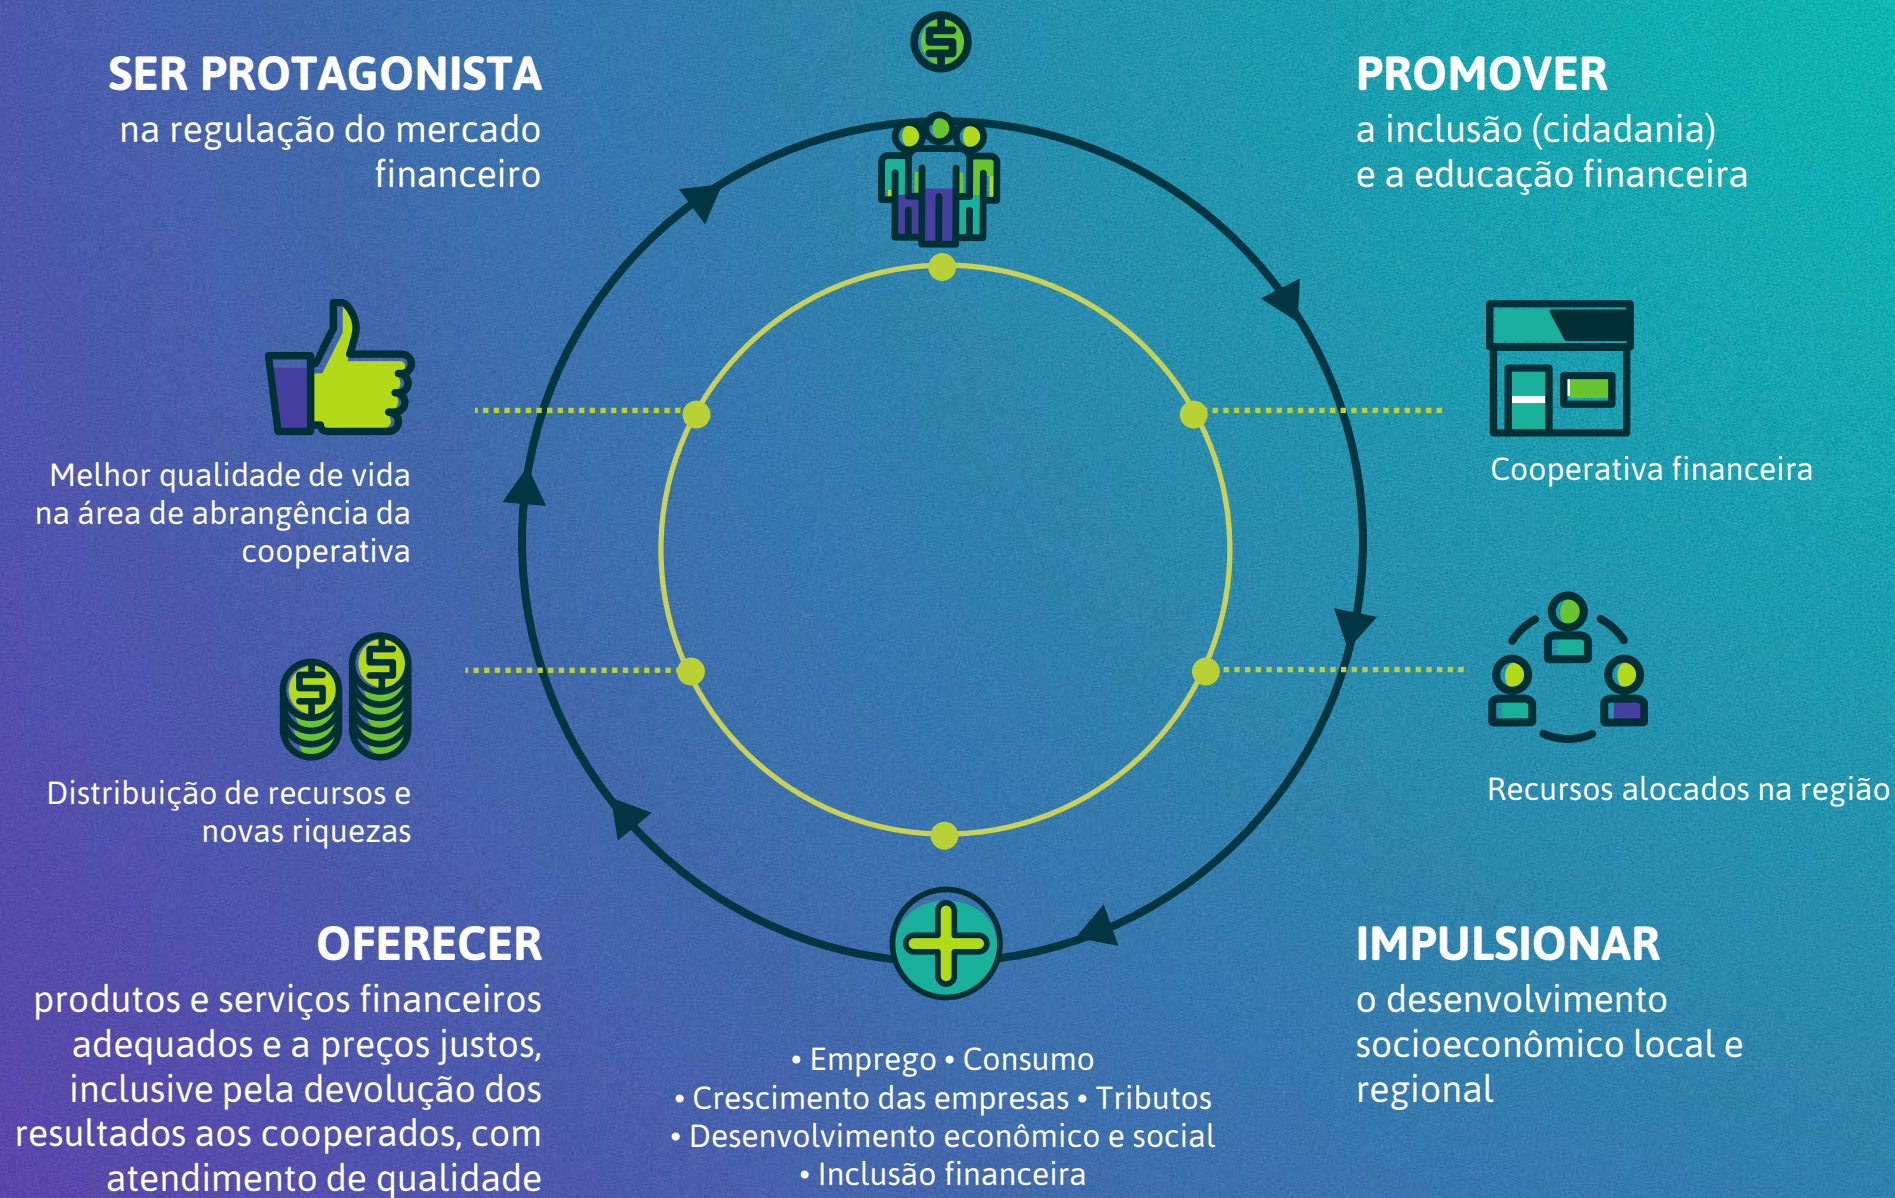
SER PROTAGONISTA
na regulação do mercado financeiro

PROMOVER
a inclusão (cidadania) e a educação financeira

Melhor qualidade de vida na área de abrangência da cooperativa

Cooperativa financeira

Distribuição de recursos e novas riquezas

Recursos alocados na região

OFERECER
produtos e serviços financeiros adequados e a preços justos, inclusive pela devolução dos resultados aos cooperados, com atendimento de qualidade

• Emprego • Consumo
• Crescimento das empresas • Tributos
• Desenvolvimento econômico e social
• Inclusão financeira

IMPULSIONAR
o desenvolvimento socioeconômico local e regional